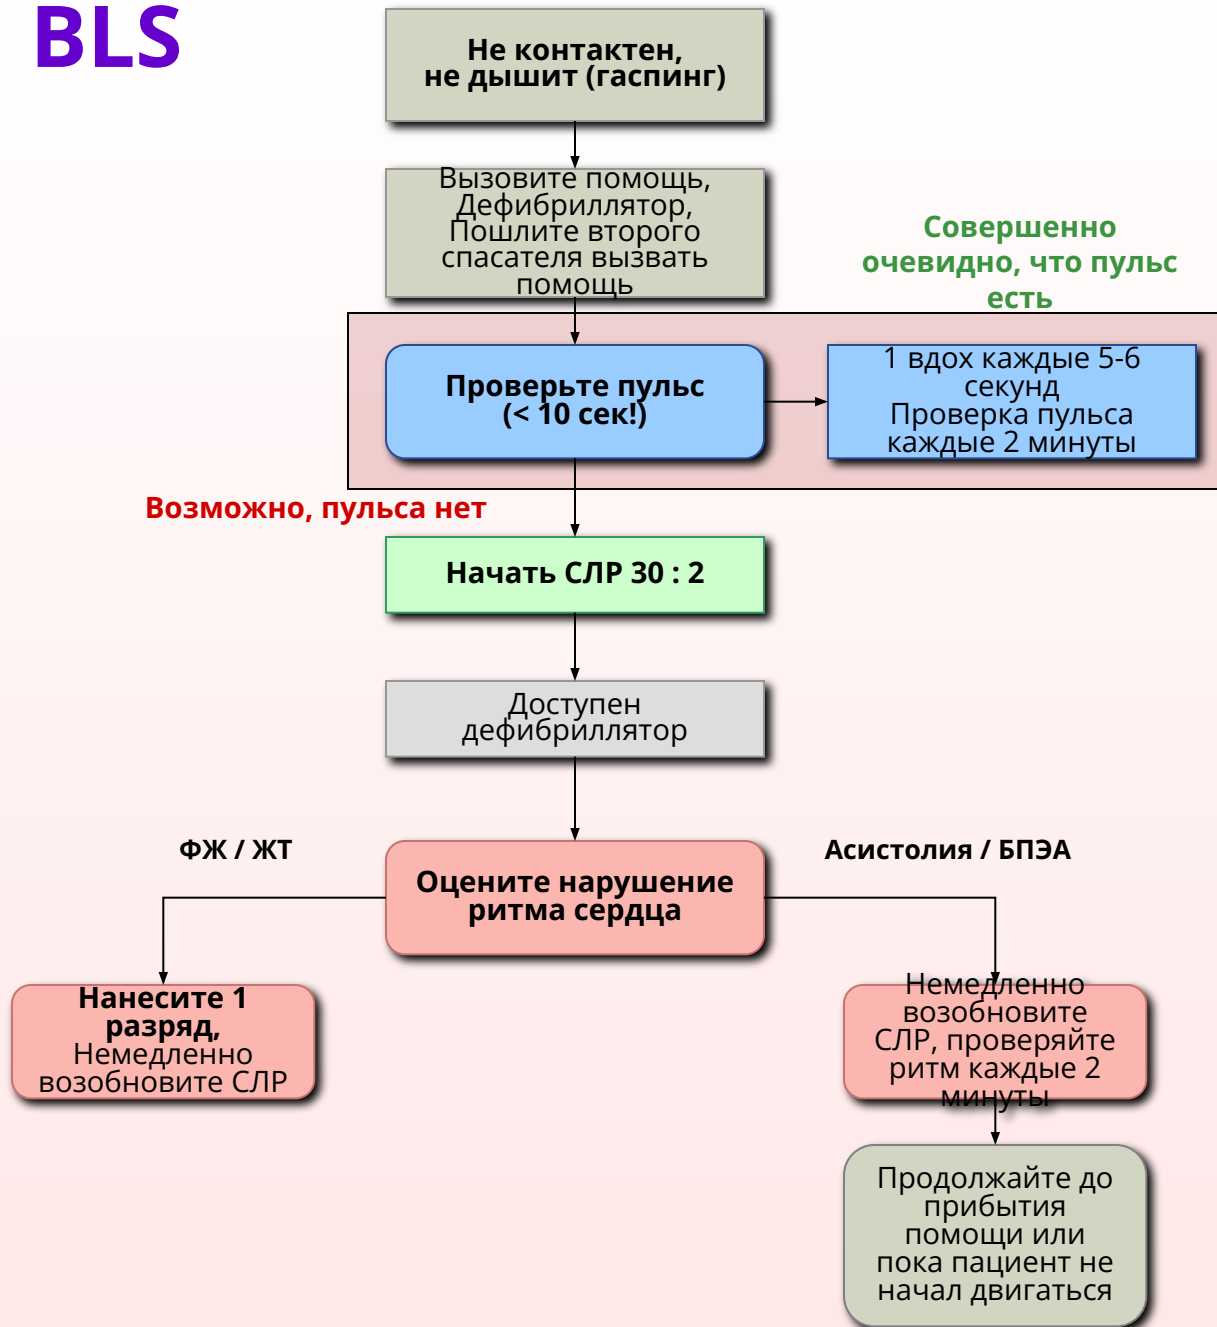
BLS

Не контактен, не дышит (гаспинг)

Вызовите помощь, Дефибриллятор, Пошлите второго спасателя вызвать помощь

Совершенно очевидно, что пульс есть

Проверьте пульс (< 10 сек!)

1 вдох каждые 5-6 секунд Проверка пульса каждые 2 минуты

Возможно, пульса нет

Начать СЛР 30 : 2

Доступен дефибриллятор

ФЖ / ЖТ

Оцените нарушение ритма сердца

Асистолия / БПЭА

Нанесите 1 разряд, Немедленно возобновите СЛР

Немедленно возобновите СЛР, проверяйте ритм каждые 2 минуты

Продолжайте до прибытия помощи или пока пациент не начал двигаться